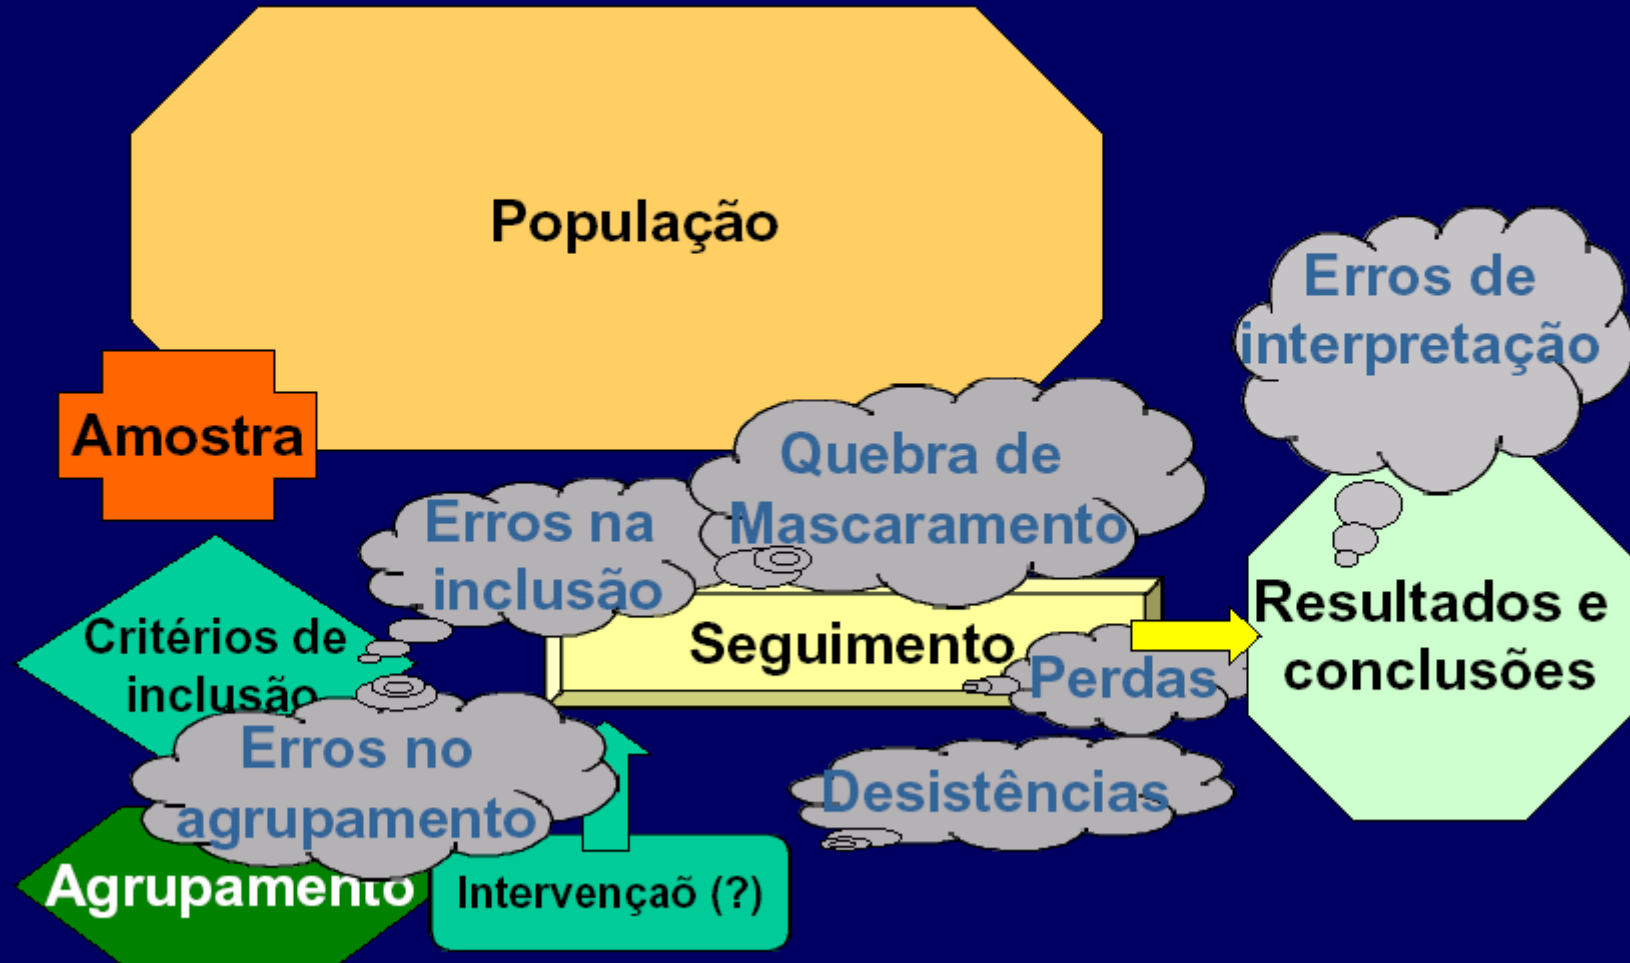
População

Erros de interpretação

Amostra

Quebra de Mascaramento

Erros na inclusão

Critérios de inclusão

Seguimento

Perdas

Resultados e conclusões

Erros no agrupamento

Desistências

Agrupamento

Intervençaõ (?)